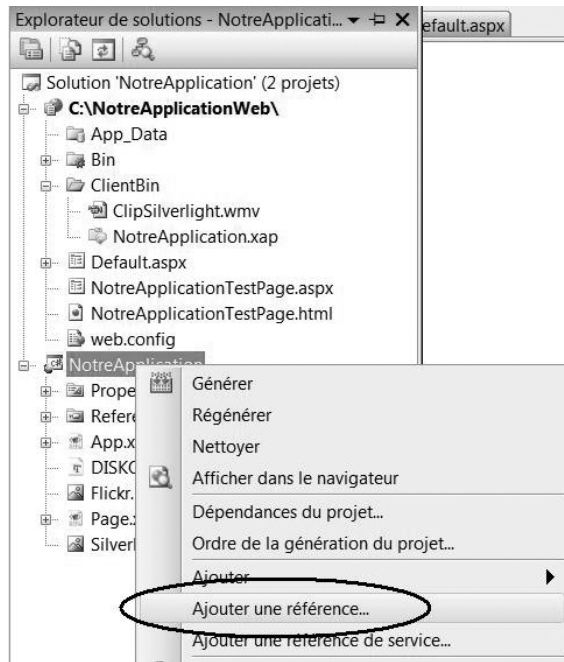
Explorateur de solutions - NotreApplicati... ▾ ⊣ ✕

efault.aspx

Solution 'NotreApplication' (2 projets)
C:\NotreApplicationWeb\
App_Data
Bin
ClientBin
ClipSilverlight.wmv
NotreApplication.xap
Default.aspx
NotreApplicationTestPage.aspx
NotreApplicationTestPage.html
web.config
NotreApplication
Prope
Refere
App.x
DISKO
Flickr.
Page.
Silverl

Générer
Régénérer
Nettoyer
Afficher dans le navigateur
Dépendances du projet...
Ordre de la génération du projet...
Ajouter
Ajouter une référence...
Ajouter une référence de service...